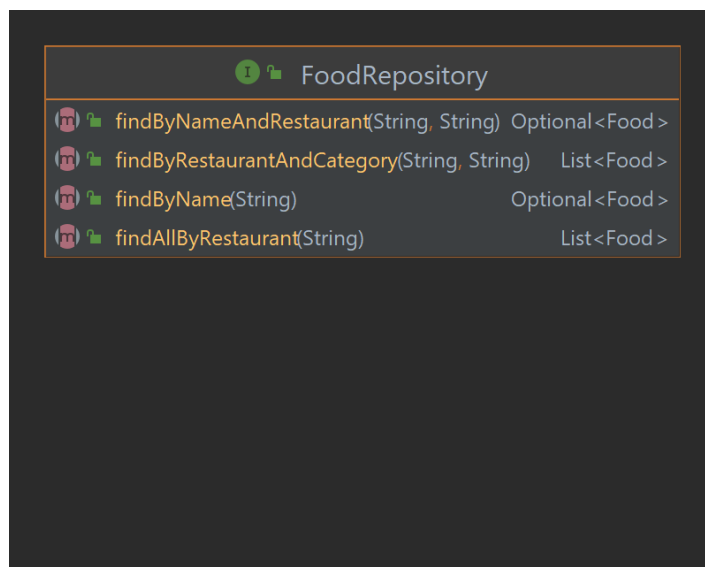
I FoodRepository

| | | |
|---|---|---|
| m | findByNameAndRestaurant(String, String) | Optional<Food> |
| m | findByRestaurantAndCategory(String, String) | List<Food> |
| m | findByName(String) | Optional<Food> |
| m | findAllByRestaurant(String) | List<Food> |